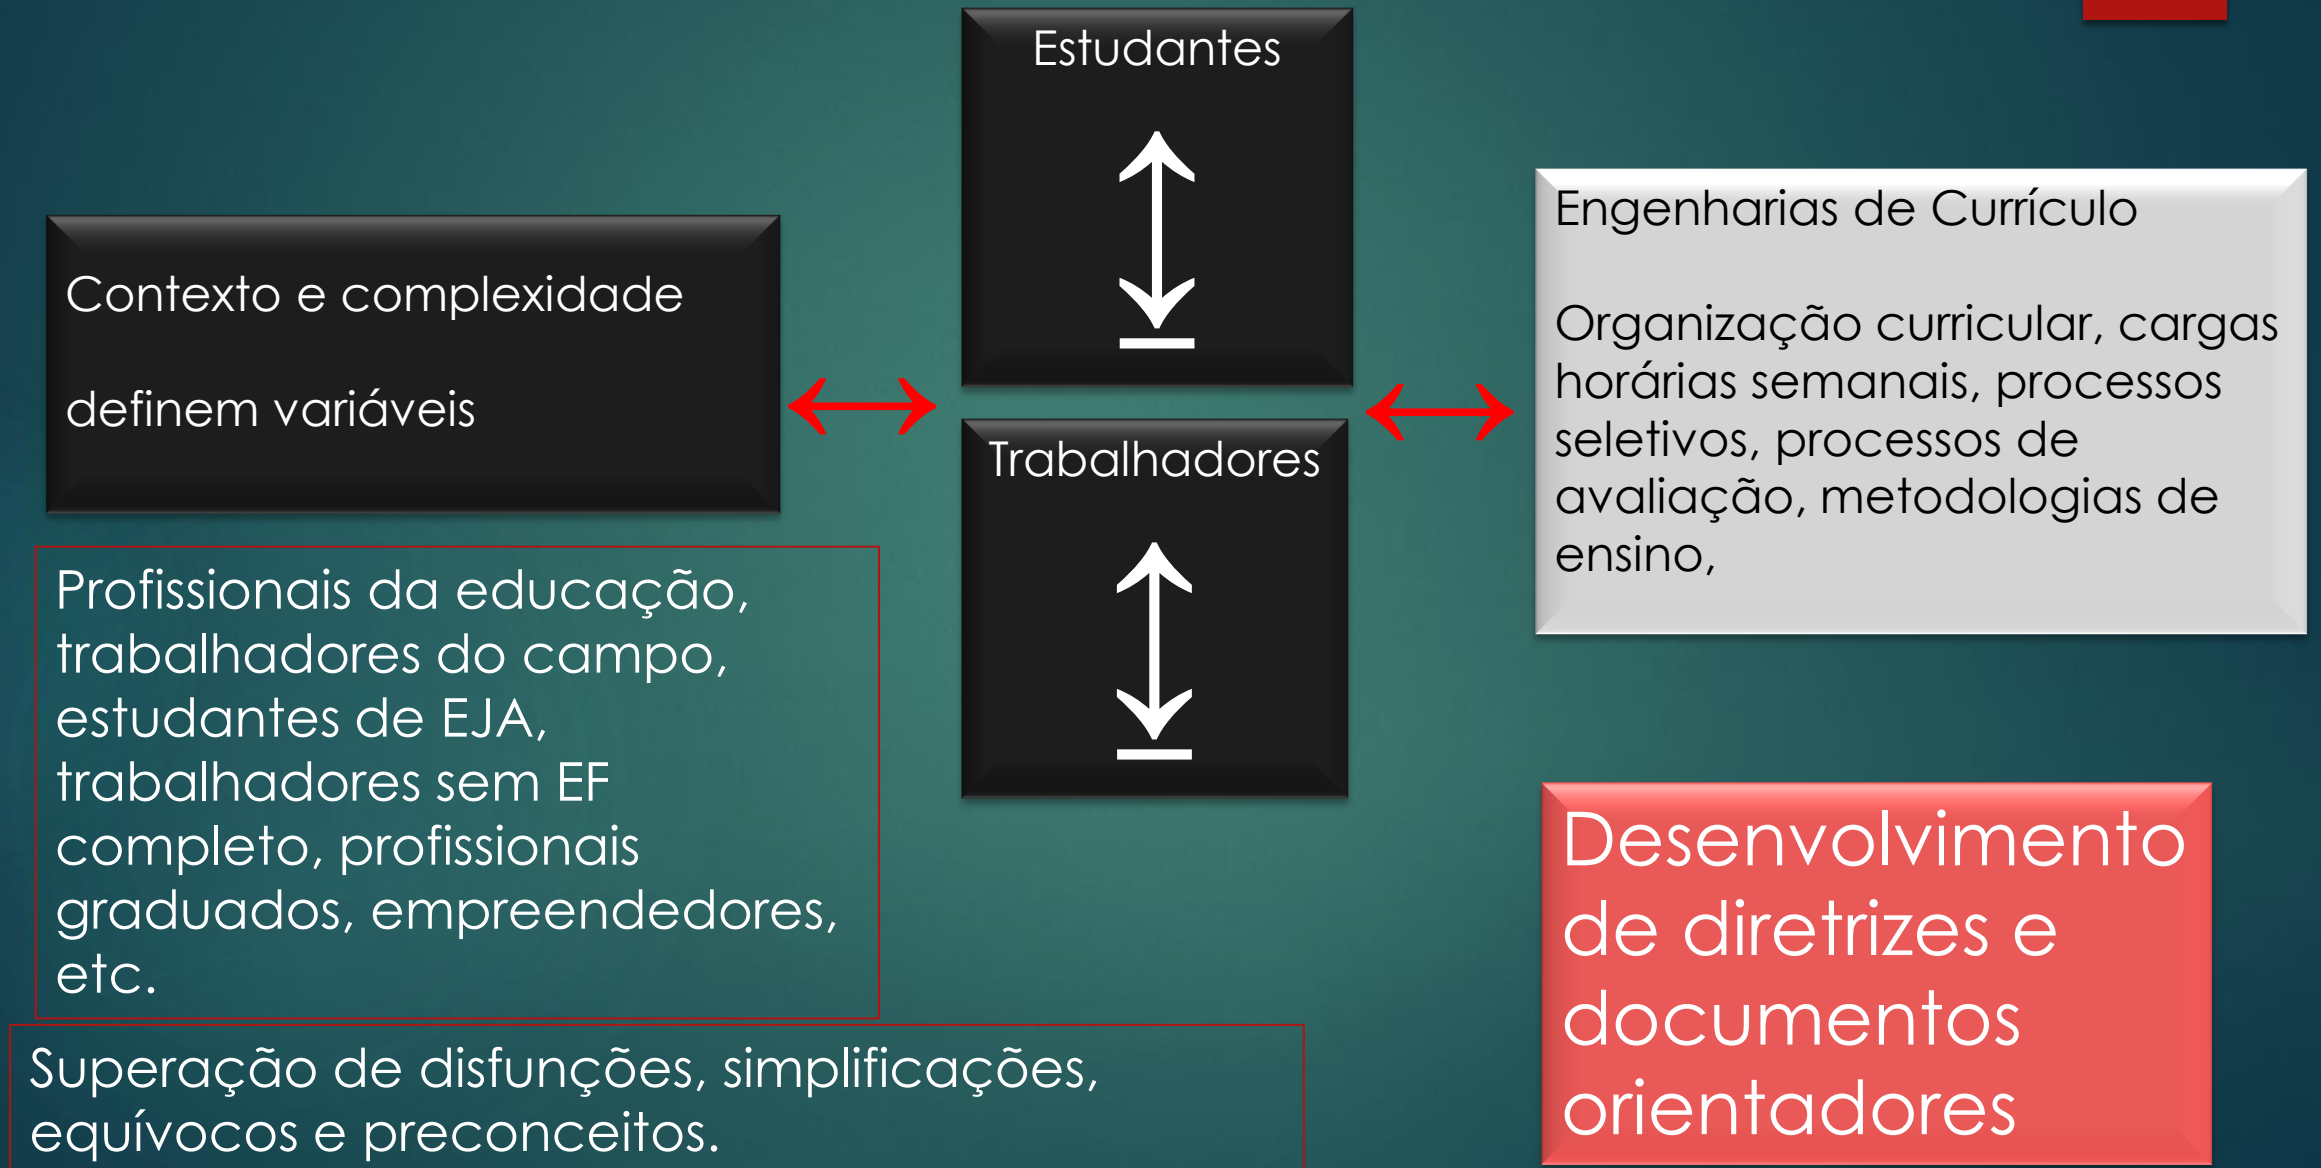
Estudantes

Contexto e complexidade

definem variáveis

Trabalhadores

Engenharias de Currículo

Organização curricular, cargas horárias semanais, processos seletivos, processos de avaliação, metodologias de ensino,

Profissionais da educação, trabalhadores do campo, estudantes de EJA, trabalhadores sem EF completo, profissionais graduados, empreendedores, etc.

Desenvolvimento de diretrizes e documentos orientadores

Superação de disfunções, simplificações, equívocos e preconceitos.